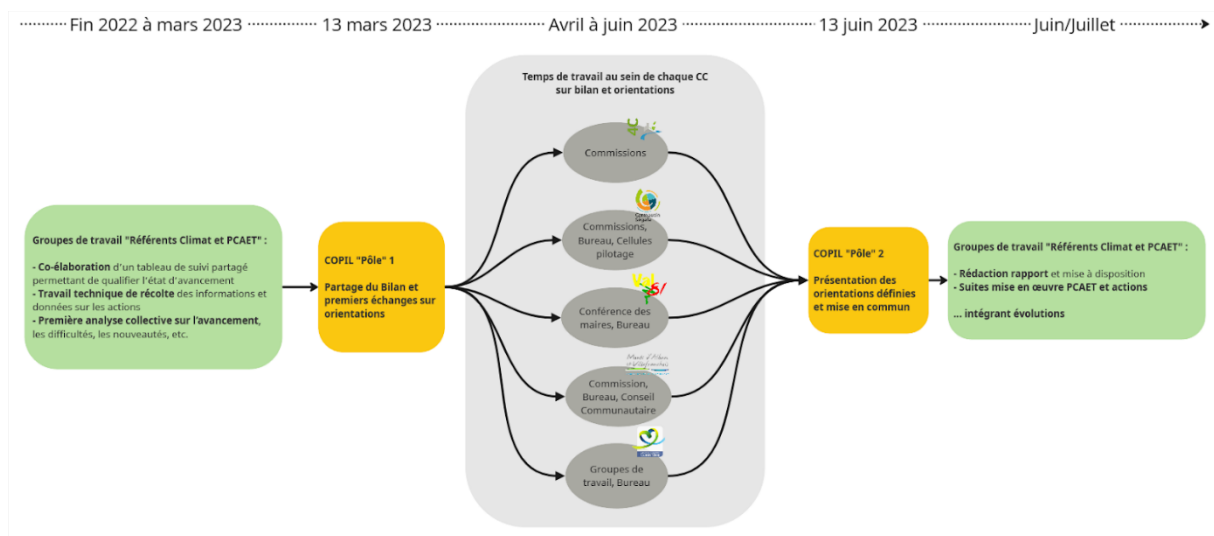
Fin 2022 à mars 2023 13 mars 2023 Avril à juin 2023 13 juin 2023 Juin/Juillet

Groupes de travail "Référents Climat et PCAET" :

- Co-élaboration d'un tableau de suivi partagé permettant de qualifier l'état d'avancement
- Travail technique de récolte des informations et données sur les actions
- Première analyse collective sur l'avancement, les difficultés, les nouveautés, etc.

COPIL "Pôle" 1

Partage du Bilan et premiers échanges sur orientations

Temps de travail au sein de chaque CC sur bilan et orientations

Commissions

Commissions, Bureau, Cellules pilotage

Conférence des maires, Bureau

Commission, Bureau, Conseil Communautaire

Groupes de travail, Bureau

COPIL "Pôle" 2

Présentation des orientations définies et mise en commun

Groupes de travail "Référents Climat et PCAET" :

- Rédaction rapport et mise à disposition
- Suites mise en œuvre PCAET et actions

... intégrant évolutions